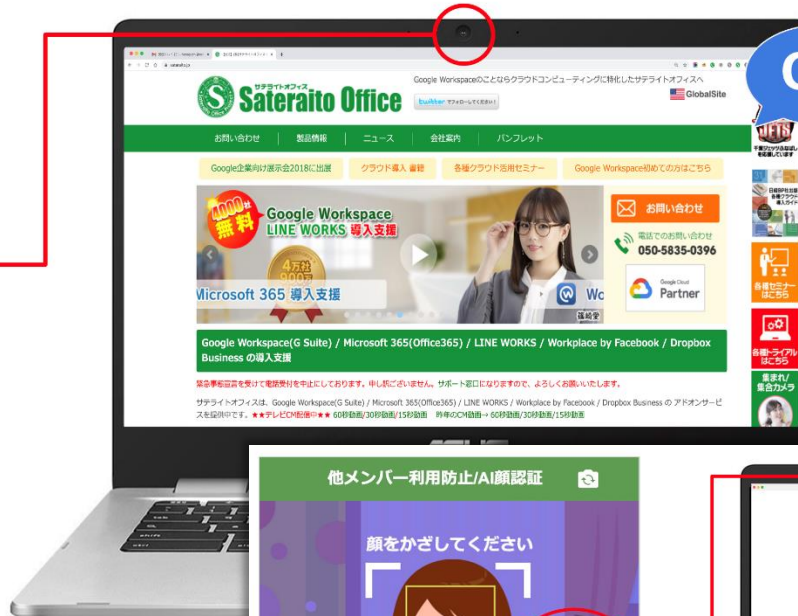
サテライトオフィス
Sateraito Office

Google Workspaceのことならクラウドコンピューティングに特化したサテライトオフィスへ

twitter

GlobalSite

お問い合わせ | 製品情報 | ニュース | 会社案内 | パンフレット

Google企業向け展示会2018に出展

クラウド導入 著書

各種クラウド活用セミナー

Google Workspace初めての方はこちら

4000社
無料
Google Workspace
LINE WORKS 導入支援
4万社
Microsoft 365 導入支援

お問い合わせ

電話でのお問い合わせ
050-5835-0396

Google Cloud
Partner

Google Workspace(G Suite) / Microsoft 365(Office365) / LINE WORKS / Workplace by Facebook / Dropbox Business の導入支援

緊急事態宣言を受けて電話受付を中止しております。申し訳ございません。サポート窓口になりますので、よろしくお願いいたします。

サテライトオフィスは、Google Workspace(G Suite) / Microsoft 365(Office365) / LINE WORKS / Workplace by Facebook / Dropbox Business の アドオンサービスを提供中です。★★テレビCM放送中★★ 60秒動画/30秒動画/15秒動画 昨年のCM動画→ 60秒動画/30秒動画/15秒動画

各種セミナーはこちら

各種トライアルはこちら

集まれ!集合カメラ

他メンバー利用防止/AI顔認証

顔をかざしてください